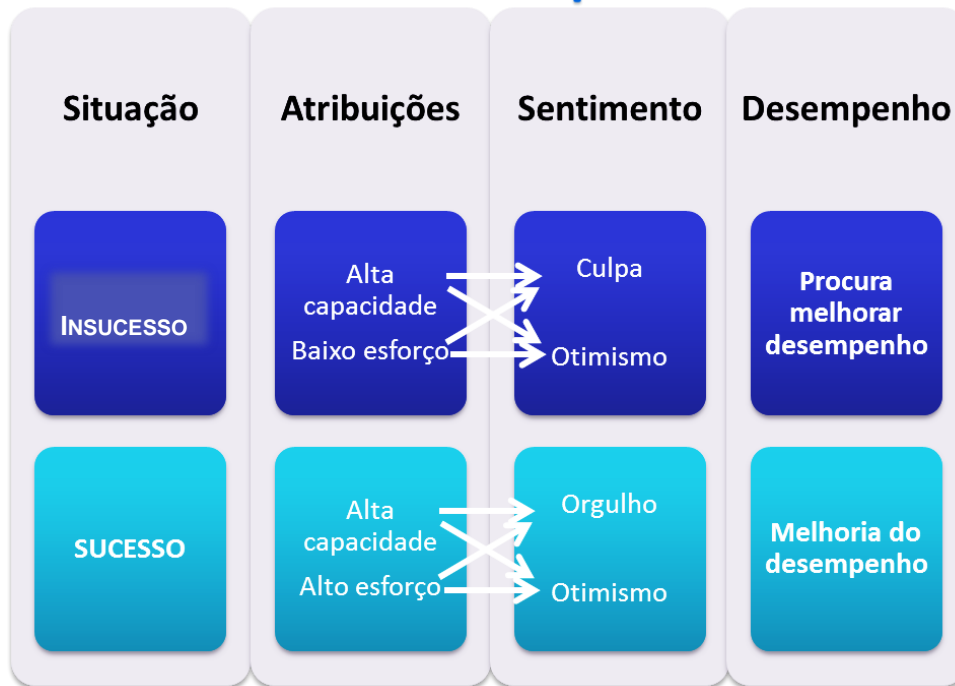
Situação

INSUCESSO

SUCESSO

Atribuições

Alta capacidade
Baixo esforço

Alta capacidade
Alto esforço

Sentimento

Culpa
Otimismo

Orgulho
Otimismo

Desempenho

Procura melhorar desempenho

Melhoria do desempenho